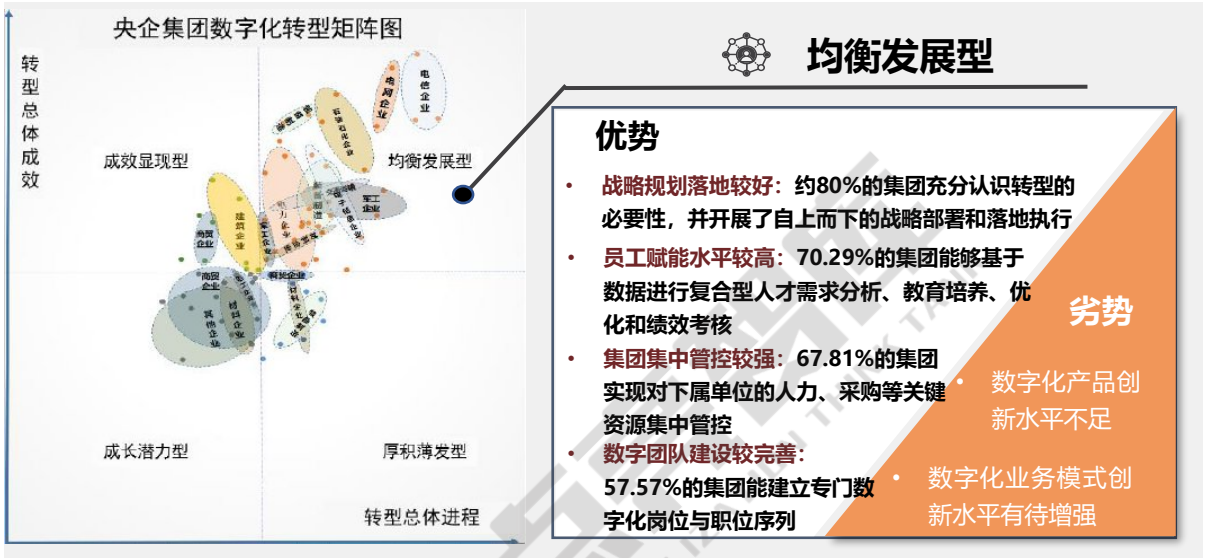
央企集团数字化转型矩阵图

转型总体成效

成效显现型

均衡发展型

成长潜力型

厚积薄发型

转型总体进程

电网企业

电信企业

建筑企业

商贸企业

军工企业

均衡发展型

优势

• 战略规划落地较好：约80%的集团充分认识转型的必要性，并开展了自上而下的战略部署和落地执行

• 员工赋能水平较高：70.29%的集团能够基于数据进行复合型人才需求分析、教育培养、优化和绩效考核

• 集团集中管控较强：67.81%的集团实现对下属单位的人力、采购等关键资源集中管控

• 数字团队建设较完善：57.57%的集团能建立专门数字化岗位与职位序列

劣势

• 数字化产品创新水平不足

• 数字化业务模式创新水平有待增强